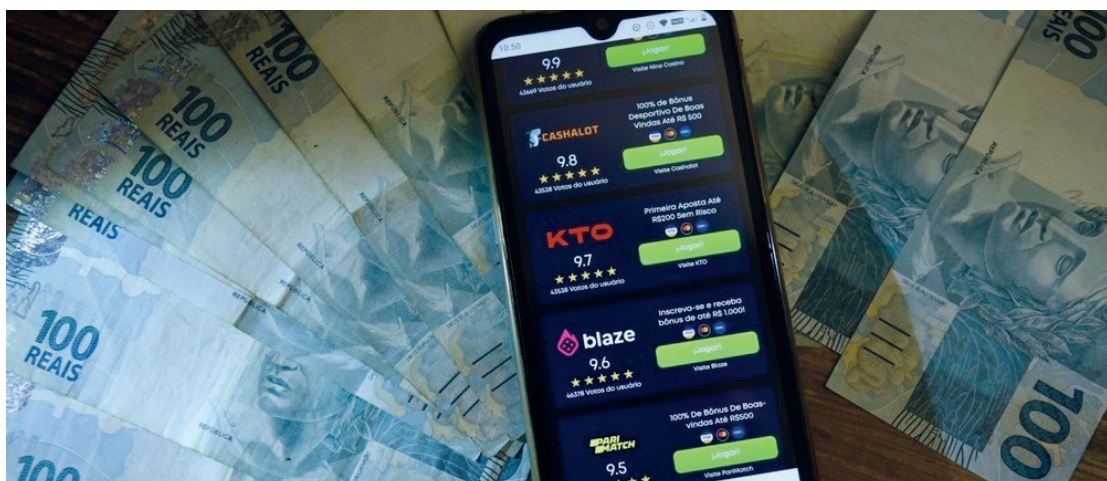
10:50

9.9
★★★★★
43669 Votos do usuário
¡Jogar!
Visite Nine Casino

CASHALOT
9.8
★★★★★
43538 Votos do usuário
100% de Bônus Desportivo De Boas Vindas Até R$ 500
¡Jogar!
Visite Cashalot

KTO
9.7
★★★★★
43538 Votos do usuário
Primeira Aposta Até R$200 Sem Risco
¡Jogar!
Visite KTO

blaze
9.6
★★★★★
46378 Votos do usuário
Inscreva-se e receba bônus de até R$ 1.000!
¡Jogar!
Visite Blaze

PARI MATCH
9.5
100% De Bônus De Boas-vindas Até R$500
¡Jogar!
Visite PariMatch

100 REAIS
100 REAIS
100 REAIS
REAIS
100 REAIS
100
100
100